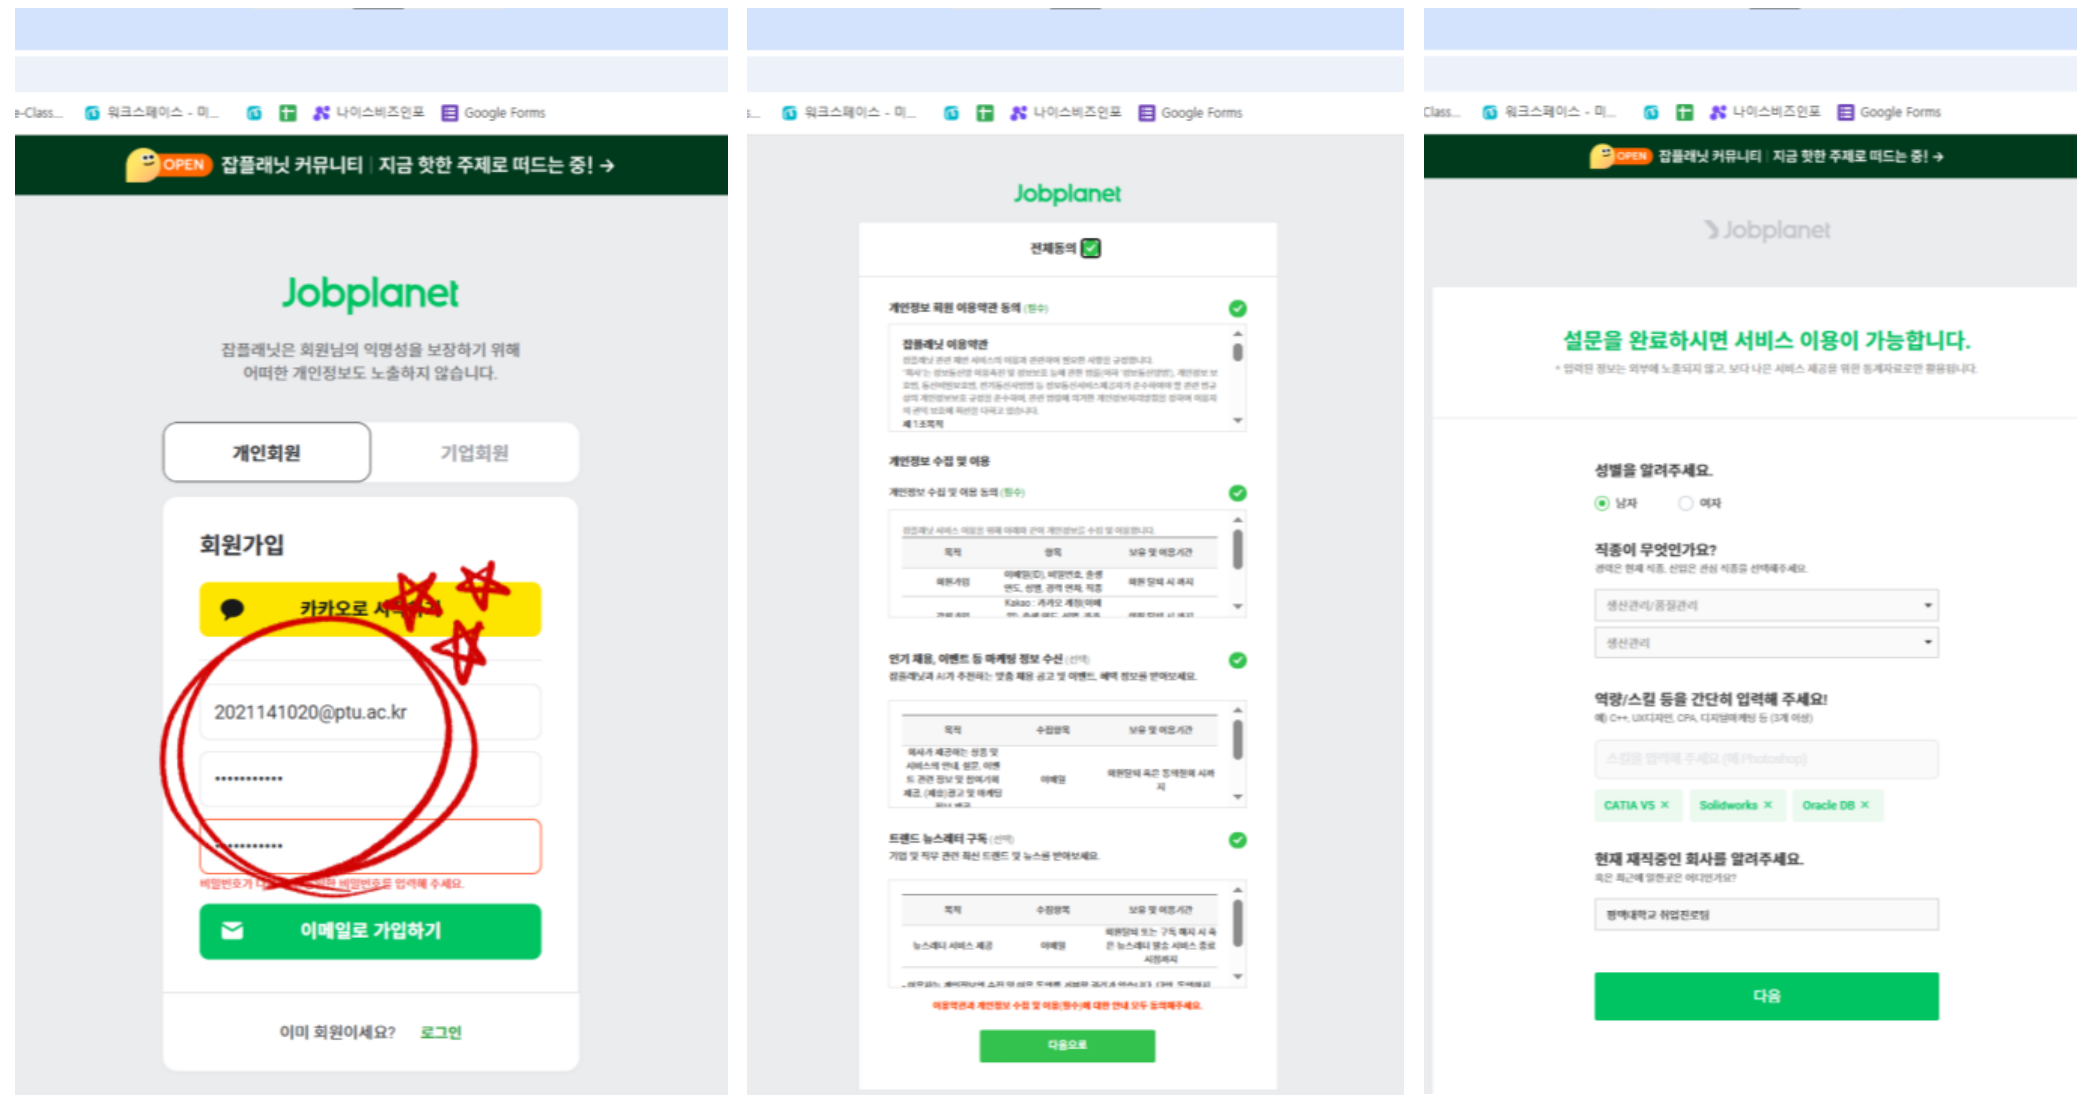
e-Class... 워크스페이스 - 미... 나이스비즈인포 Google Forms

OPEN 잡플래닛 커뮤니티 | 지금 핫한 주제로 떠드는 중! →

Jobplanet

잡플래닛은 회원님의 익명성을 보장하기 위해 어떠한 개인정보도 노출하지 않습니다.

개인회원 기업회원

회원가입

카카오로 시작하기

2021141020@ptu.ac.kr

••••••••••••

••••••••••••

비밀번호가 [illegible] 비밀번호를 입력해 주세요.

이메일로 가입하기

이미 회원이세요? 로그인

... 워크스페이스 - 미... 나이스비즈인포 Google Forms

Jobplanet

전체동의

개인정보 회원 이용약관 동의 (필수)

잡플래닛 이용약관

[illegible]

제 1조목적

개인정보 수집 및 이용

개인정보 수집 및 이용 동의 (필수)

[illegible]

| 목적 | 항목 | 보유 및 이용기간 |
|---|---|---|
| 회원가입 | 이메일(ID), 비밀번호, 출생연도, 성별, 경력 연차, 직종 Kakao : 카카오 계정(이메일), 출생연도, 성별, 연령 | 회원 탈퇴 시 까지 |

인기 채용, 이벤트 등 마케팅 정보 수신 (선택)

잡플래닛과 AI가 추천하는 맞춤 채용 공고 및 이벤트, 혜택 정보를 받아보세요.

| 목적 | 수집항목 | 보유 및 이용기간 |
|---|---|---|
| 회사가 제공하는 상품 및 서비스의 안내, 설문, 이벤트 관련 정보 및 참여기회 제공, (채용)광고 및 마케팅 | 이메일 | 회원탈퇴 혹은 동의철회 시까지 |

트렌드 뉴스레터 구독 (선택)

기업 및 직무 관련 최신 트렌드 및 뉴스를 받아보세요.

| 목적 | 수집항목 | 보유 및 이용기간 |
|---|---|---|
| 뉴스레터 서비스 제공 | 이메일 | 회원탈퇴 또는 구독 해지 시 혹은 뉴스레터 발송 서비스 종료 시점까지 |

이용약관과 개인정보 수집 및 이용(필수)에 대한 안내 모두 동의해주세요.

다음으로

Class... 워크스페이스 - 미... 나이스비즈인포 Google Forms

OPEN 잡플래닛 커뮤니티 | 지금 핫한 주제로 떠드는 중! →

Jobplanet

설문을 완료하시면 서비스 이용이 가능합니다.

* 입력된 정보는 외부에 노출되지 않고, 보다 나은 서비스 제공을 위한 통계자료로만 활용됩니다.

성별을 알려주세요.

남자 여자

직종이 무엇인가요?

경력은 현재 직종, 신입은 관심 직종을 선택해주세요.

생산관리/품질관리

생산관리

역량/스킬 등을 간단히 입력해 주세요!

예) C++, UX디자인, CPA, 디지털마케팅 등 (3개 이상)

스킬을 입력해 주세요 (예 Photoshop)

CATIA V5 × Solidworks × Oracle DB ×

현재 재직중인 회사를 알려주세요.

혹은 최근에 일했던 곳은 어디인가요?

평택대학교 취업진로팀

다음